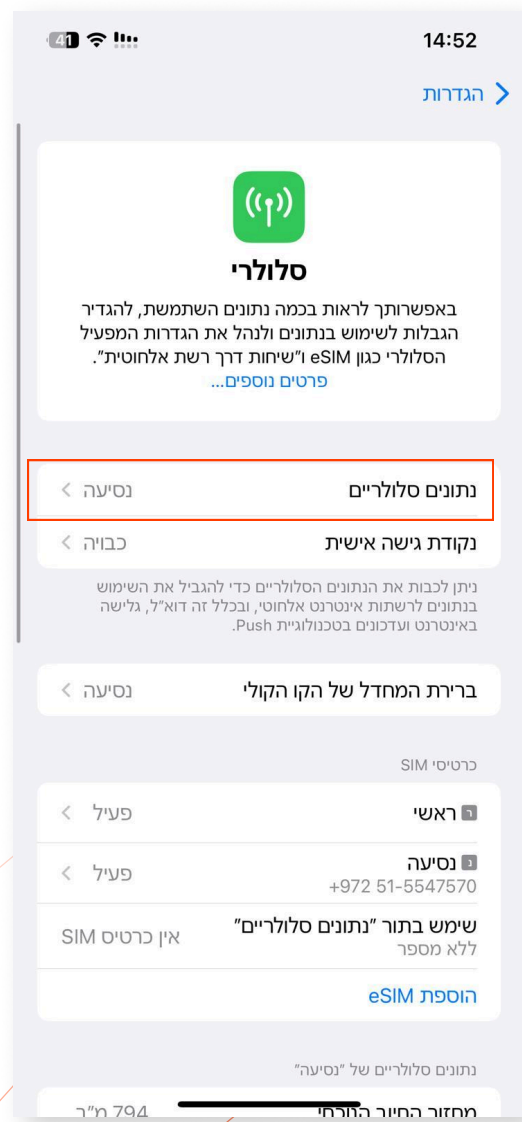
14:52

41

הגדרות

סלולרי

באפשרותך לראות בכמה נתונים השתמשת, להגדיר הגבלות לשימוש בנתונים ולנהל את הגדרות המפעיל הסלולרי כגון eSIM ו"שיחות דרך רשת אלחוטית". פרטים נוספים...

נתונים סלולריים נסיעה

נקודת גישה אישית כבויה

ניתן לכבות את הנתונים הסלולריים כדי להגביל את השימוש בנתונים לרשתות אינטרנט אלחוטי, ובכלל זה דוא"ל, גלישה באינטרנט ועדכונים בטכנולוגיית Push.

ברירת המחדל של הקו הקולי נסיעה

כרטיסי SIM

ר ראשי פעיל

נ נסיעה פעיל
+972 51-5547570

שימוש בתור "נתונים סלולריים" אין כרטיס SIM
ללא מספר

הוספת eSIM

נתונים סלולריים של "נסיעה"

מחזור החיוב הנוכחי 794 מ"ב